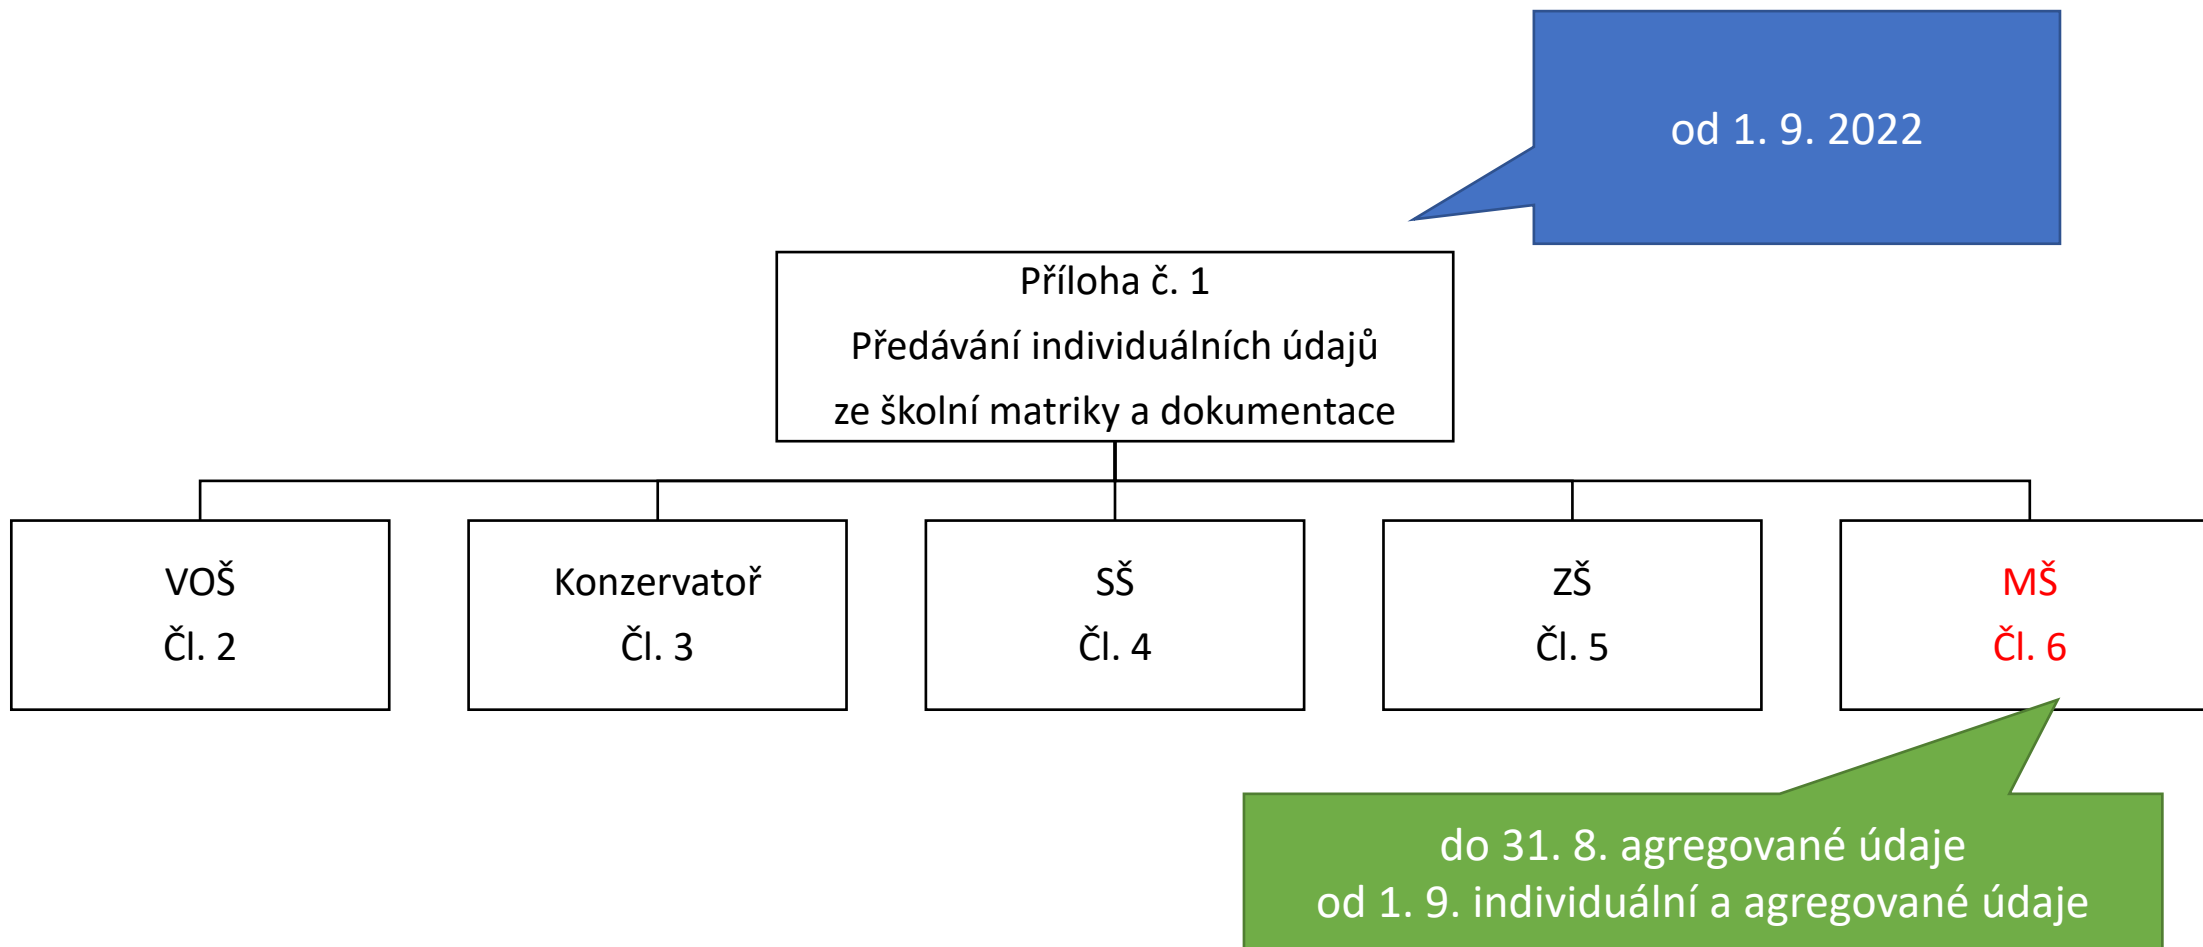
od 1. 9. 2022

Příloha č. 1
Předávání individuálních údajů
ze školní matriky a dokumentace

VOŠ
Čl. 2

Konzervatoř
Čl. 3

SŠ
Čl. 4

ZŠ
Čl. 5

MŠ
Čl. 6

do 31. 8. agregované údaje
od 1. 9. individuální a agregované údaje